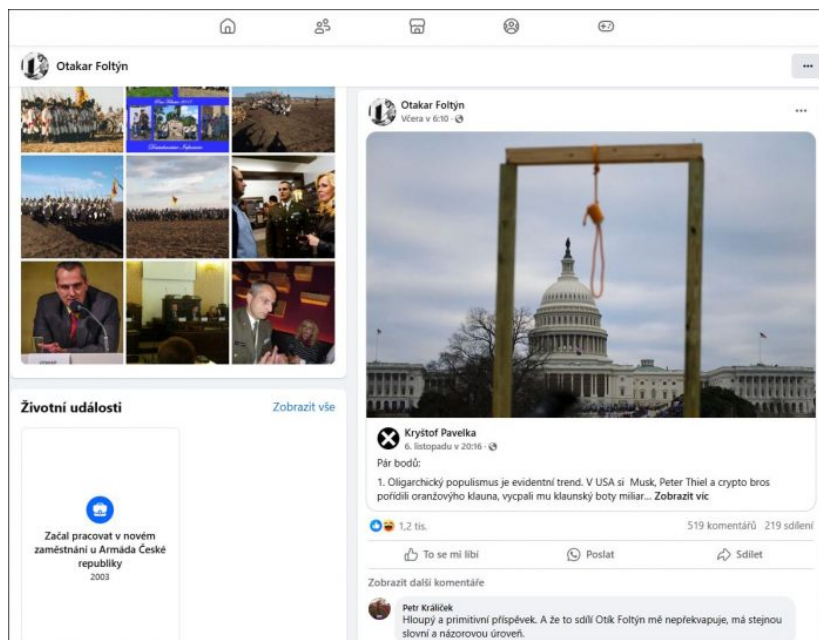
Otakar Foltýn

Životní události

Zobrazit vše

Začal pracovat v novém zaměstnání u Armáda České republiky
2003

Otakar Foltýn
Včera v 6:10

Kryštof Pavelka
6. listopadu v 20:16

Pár bodů:

1. Oligarchický populismus je evidentní trend. V USA si Musk, Peter Thiel a crypto bros pořídili oranžového klauna, vycpali mu klaunský boty miliar... Zobrazit víc

1,2 tis.

519 komentářů 219 sdílení

To se mi líbí

Poslat

Sdílet

Zobrazit další komentáře

Petr Králíček
Hloupý a primitivní příspěvek. A že to sdílí Otík Foltýn mě nepřekvapuje, má stejnou slovní a názorovou úroveň.